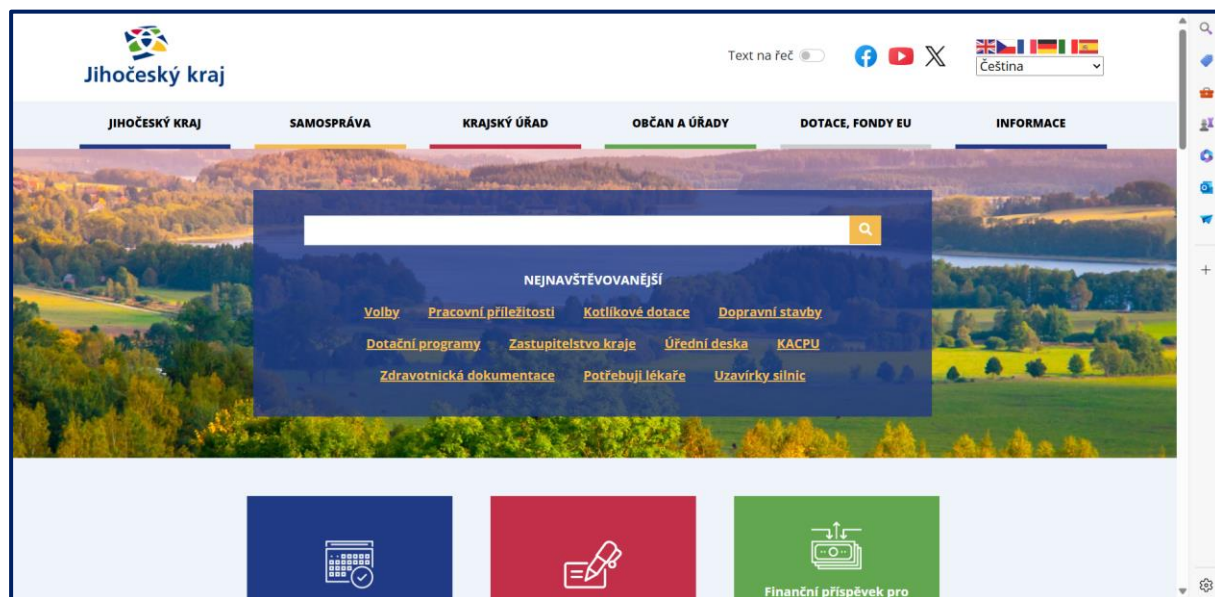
Jihočeský kraj

Text na řeč

Čeština

JIHOČESKÝ KRAJ
SAMOSPRÁVA
KRAJSKÝ ÚŘAD
OBČAN A ÚŘADY
DOTACE, FONDY EU
INFORMACE

NEJNAVŠTĚVOVANĚJŠÍ

Volby
Pracovní příležitosti
Kotlíkové dotace
Dopravní stavby
Dotační programy
Zastupitelstvo kraje
Úřední deska
KACPU
Zdravotnická dokumentace
Potřebuji lékaře
Uzavírky silnic

Finanční příspěvek pro